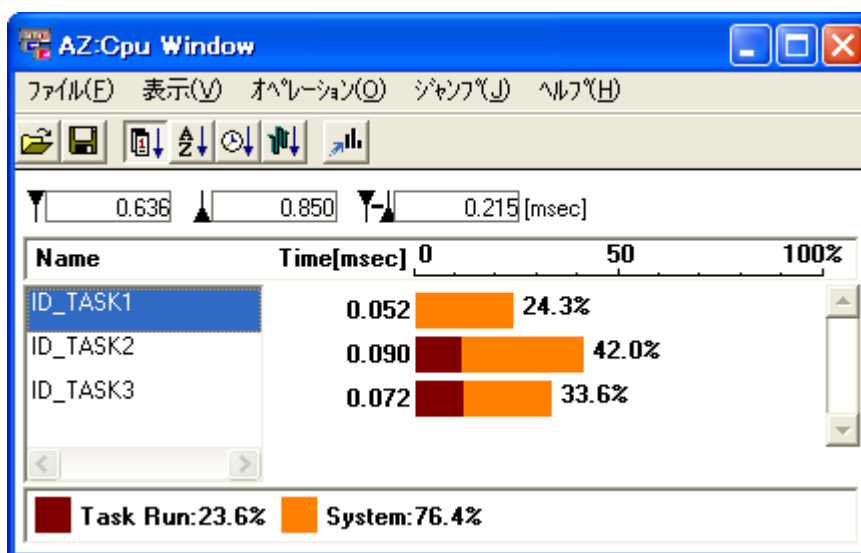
AZ:Cpu Window

ﾌｧｲﾙ(F) 表示(V) ｵﾍﾟﾚｰｼｮﾝ(O) ｼﾞｬﾝﾌﾟ(J) ﾍﾙﾌﾟ(H)

0.636 0.850 0.215 [msec]

| Name | Time[msec] | 0 50 100% |
|---|---|---|
| ID_TASK1 | 0.052 | 24.3% |
| ID_TASK2 | 0.090 | 42.0% |
| ID_TASK3 | 0.072 | 33.6% |

Task Run:23.6% System:76.4%